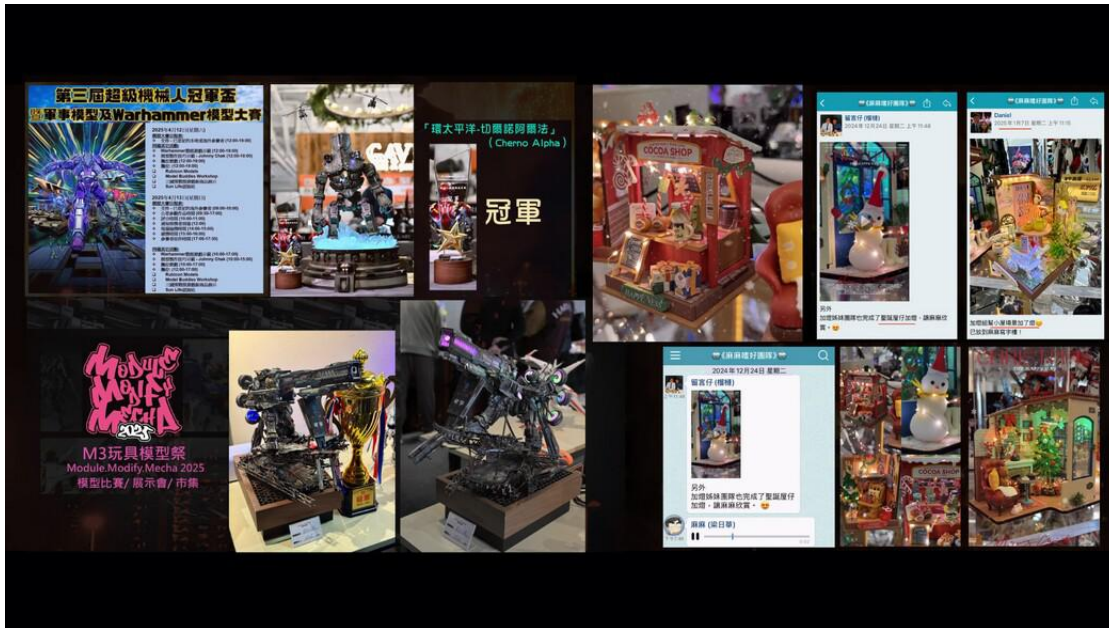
第三屆超級機械人冠軍盃
暨軍事模型及Warhammer模型大賽

「環太平洋-切爾諾阿爾法」
(Cherno Alpha)

冠軍

COCOA SHOP

《麻麻唔好團隊》
留言仔 (權樺)
2024年12月24日 星期二 上午11:48
另外
加埋姊妹團隊也完成了聖誕屋仔加燈，請麻麻欣賞。

《麻麻唔好團隊》
Daniel
2025年1月7日 星期二 上午10:15
加燈組幫小屋擺要加了燈
已放到麻麻度了嗎

Module Modify Mecha 2025
M3玩具模型祭
Module.Modify.Mecha 2025
模型比賽/展示會/市集

《麻麻唔好團隊》
2024年12月24日 星期二
留言仔 (權樺)
另外
加埋姊妹團隊也完成了聖誕屋仔加燈，請麻麻欣賞。
麻麻 (梁日華)

COCOA SHOP